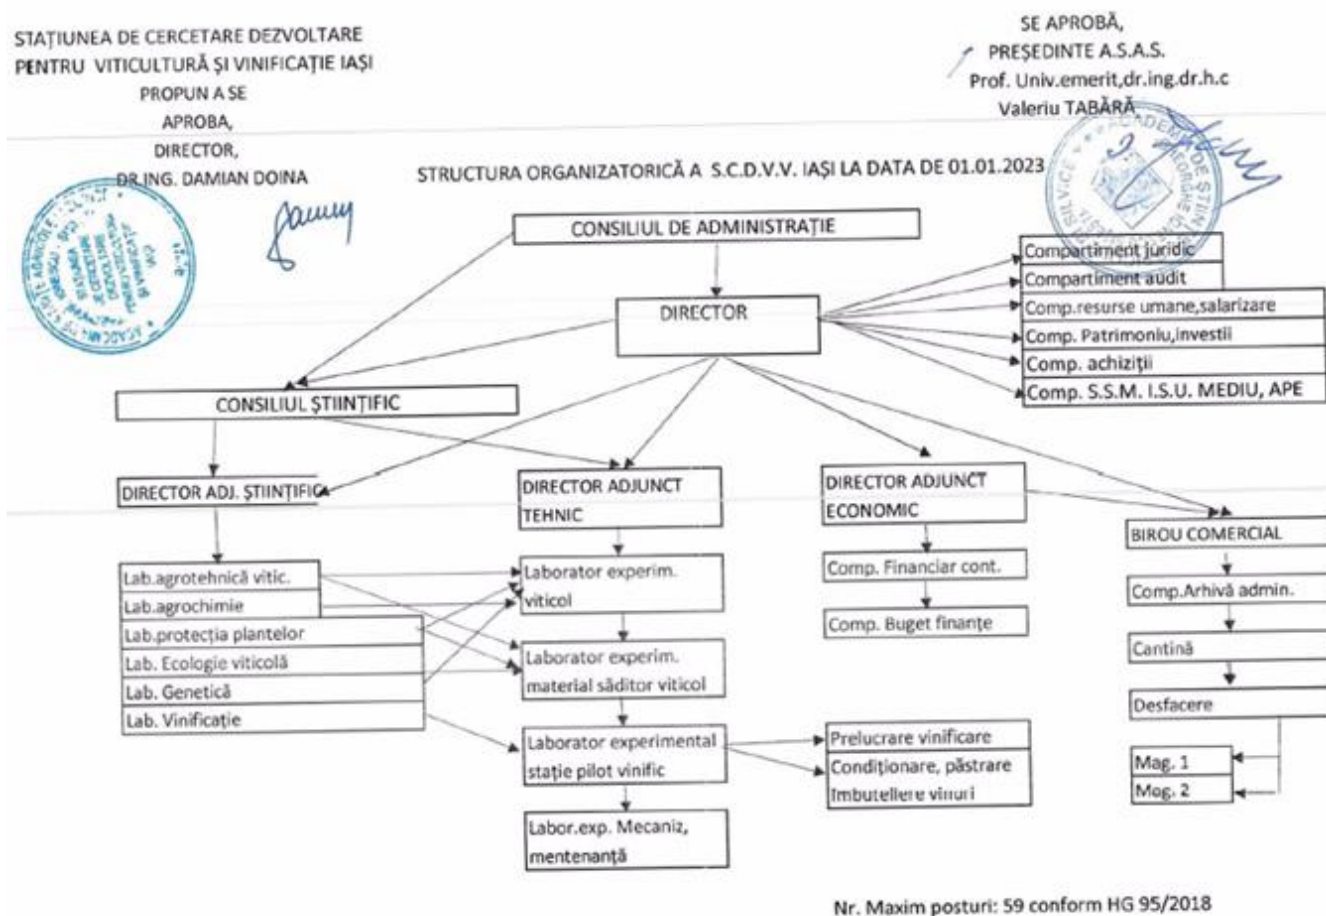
STAȚIUNEA DE CERCETARE DEZVOLTARE PENTRU VITICULTURĂ ȘI VINIFICAȚIE IAȘI
PROPUN A SE APROBA,
DIRECTOR,
DR.ING. DAMIAN DOINA

SE APROBĂ,
PREȘEDINTE A.S.A.S.
Prof. Univ.emerit,dr.ing.dr.h.c
Valeriu TABĂRĂ

STRUCTURA ORGANIZATORICĂ A S.C.D.V.V. IAȘI LA DATA DE 01.01.2023

CONSILIUL DE ADMINISTRAȚIE

DIRECTOR

Compartiment juridic
Compartiment audit
Comp.resurse umane,salarizare
Comp. Patrimoniu,investii
Comp. achiziții
Comp. S.S.M. I.S.U. MEDIU, APE

CONSILIUL ȘTIINȚIFIC

DIRECTOR ADJ. ȘTIINȚIFIC

Lab.agrotehnică vitic.
Lab.agrochimie
Lab.protecția plantelor
Lab. Ecologie viticolă
Lab. Genetică
Lab. Vinificație

DIRECTOR ADJUNCT TEHNIC

Laborator experim. viticol
Laborator experim. material săditor viticol
Laborator experimental stație pilot vinific
Labor.exp. Mecaniz, mentenanță

Prelucrare vinificare
Condiționare, păstrare Imbutellere vinuri

DIRECTOR ADJUNCT ECONOMIC

Comp. Financiar cont.
Comp. Buget finanțe

BIROU COMERCIAL

Comp.Arhivă admin.
Cantină
Desfacere
Mag. 1
Mag. 2

Nr. Maxim posturi: 59 conform HG 95/2018